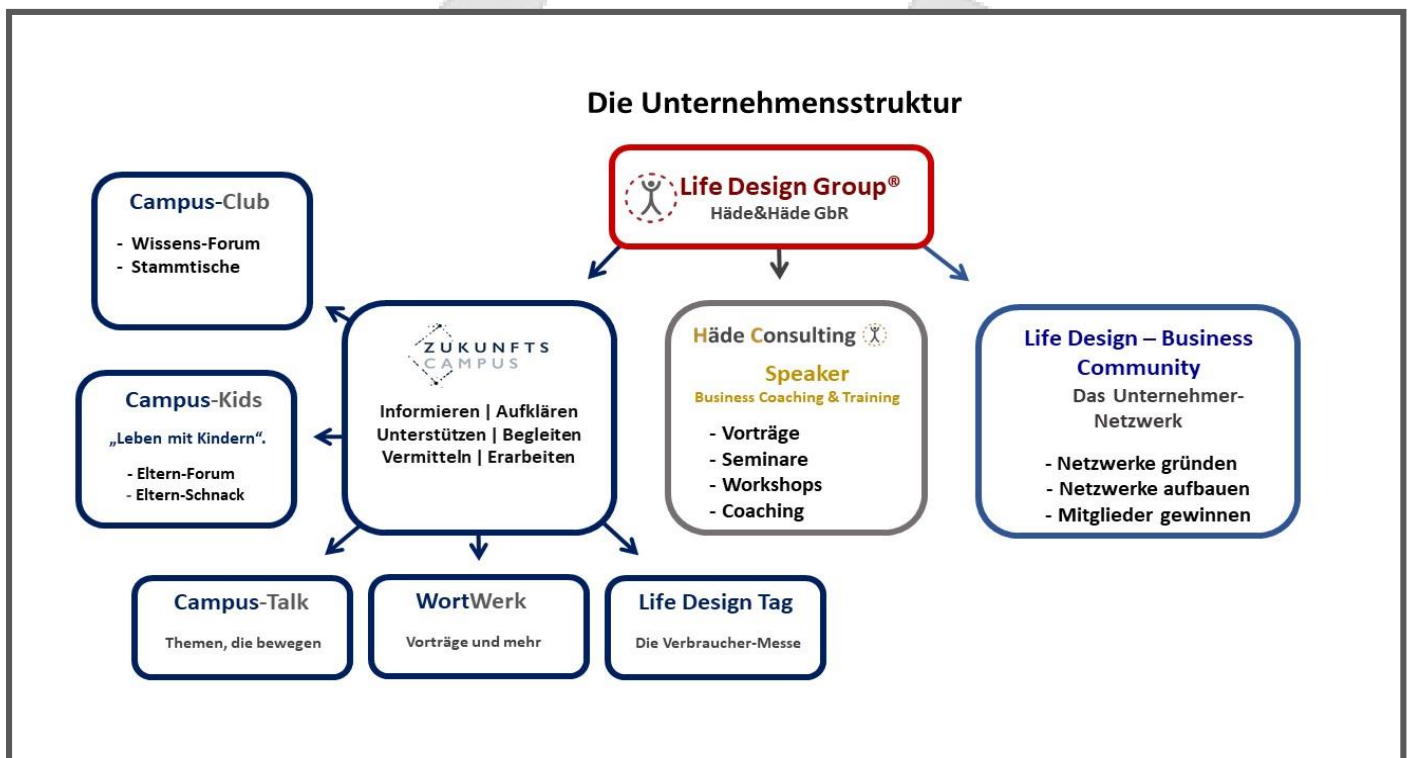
Die Unternehmensstruktur

Life Design Group®
Häde&Häde GbR

Campus-Club
- Wissens-Forum
- Stammtische

ZUKUNFTS CAMPUS
Informieren | Aufklären
Unterstützen | Begleiten
Vermitteln | Erarbeiten

Häde Consulting
Speaker
Business Coaching & Training
- Vorträge
- Seminare
- Workshops
- Coaching

Life Design – Business Community
Das Unternehmer-Netzwerk
- Netzwerke gründen
- Netzwerke aufbauen
- Mitglieder gewinnen

Campus-Kids
„Leben mit Kindern".
- Eltern-Forum
- Eltern-Schnack

Campus-Talk
Themen, die bewegen

WortWerk
Vorträge und mehr

Life Design Tag
Die Verbraucher-Messe